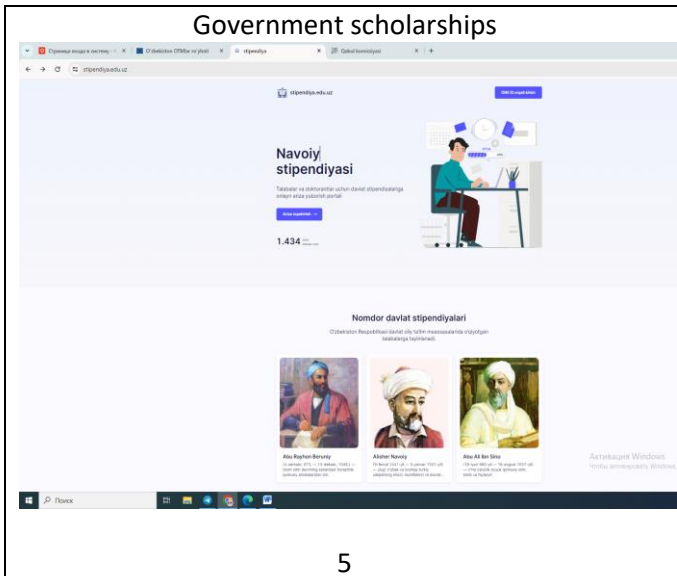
Government scholarships

Страница входа в систему × O'zbekiston OTMlar va yboti × stipendiya × Qabul komissiyasi × +

stipendiya.edu.uz

stipendiya.edu.uz

OneID orqali kirish

Navoiy stipendiyasi

Talabalar va doktorantlar uchun davlat stipendiyalariga onlayn ariza yuborish portali

Ariza topshirish →

1.434 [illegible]

Nomdor davlat stipendiyalari

O'zbekiston Respublikasi davlat oliy ta'lim muassasalarida o'qiydigan talabalarga tayinlanadi.

Abu Rayhon Beruniy
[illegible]

Alisher Navoiy
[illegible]

Abu Ali ibn Sino
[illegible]

Активация Windows
Чтобы активировать Windows, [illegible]

Поиск

5